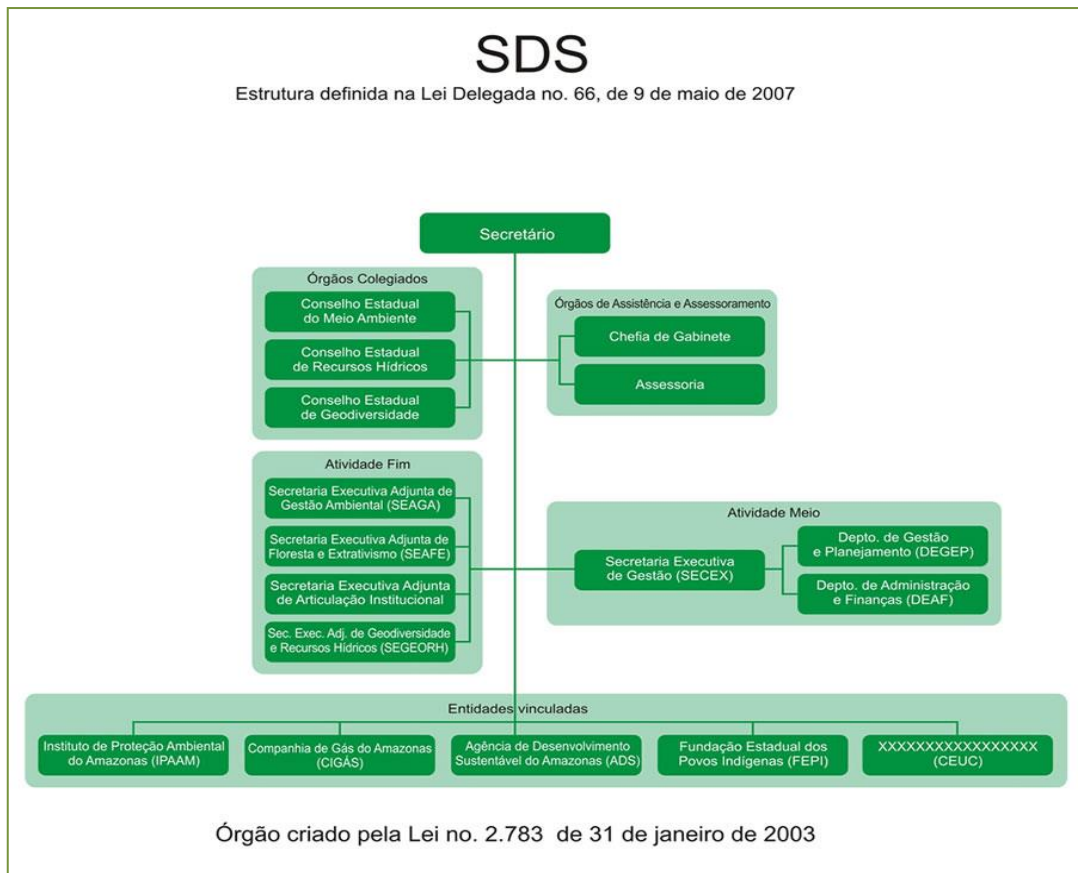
SDS

Estrutura definida na Lei Delegada no. 66, de 9 de maio de 2007

Secretário

Órgãos Colegiados

Conselho Estadual do Meio Ambiente

Conselho Estadual de Recursos Hídricos

Conselho Estadual de Geodiversidade

Órgãos de Assistência e Assessoramento

Chefia de Gabinete

Assessoria

Atividade Fim

Secretaria Executiva Adjunta de Gestão Ambiental (SEAGA)

Secretaria Executiva Adjunta de Floresta e Extrativismo (SEAFE)

Secretaria Executiva Adjunta de Articulação Institucional

Sec. Exec. Adj. de Geodiversidade e Recursos Hídricos (SEGEORH)

Atividade Meio

Secretaria Executiva de Gestão (SECEX)

Depto. de Gestão e Planejamento (DEGEP)

Depto. de Administração e Finanças (DEAF)

Entidades vinculadas

Instituto de Proteção Ambiental do Amazonas (IPAAM)

Companhia de Gás do Amazonas (CIGÁS)

Agência de Desenvolvimento Sustentável do Amazonas (ADS)

Fundação Estadual dos Povos Indígenas (FEPI)

XXXXXXXXXXXXXXXX (CEUC)

Órgão criado pela Lei no. 2.783 de 31 de janeiro de 2003